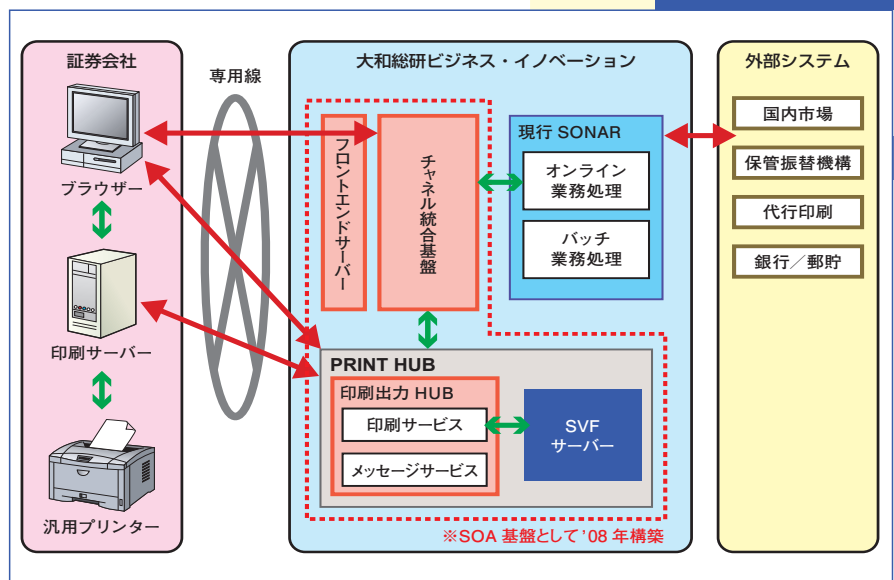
証券会社

ブラウザー

印刷サーバー

汎用プリンター

専用線

大和総研ビジネス・イノベーション

フロントエンドサーバー

チャネル統合基盤

現行 SONAR

オンライン業務処理

バッチ業務処理

PRINT HUB

印刷出力 HUB

印刷サービス

メッセージサービス

SVF サーバー

※SOA 基盤として '08 年構築

外部システム

国内市場

保管振替機構

代行印刷

銀行／郵貯